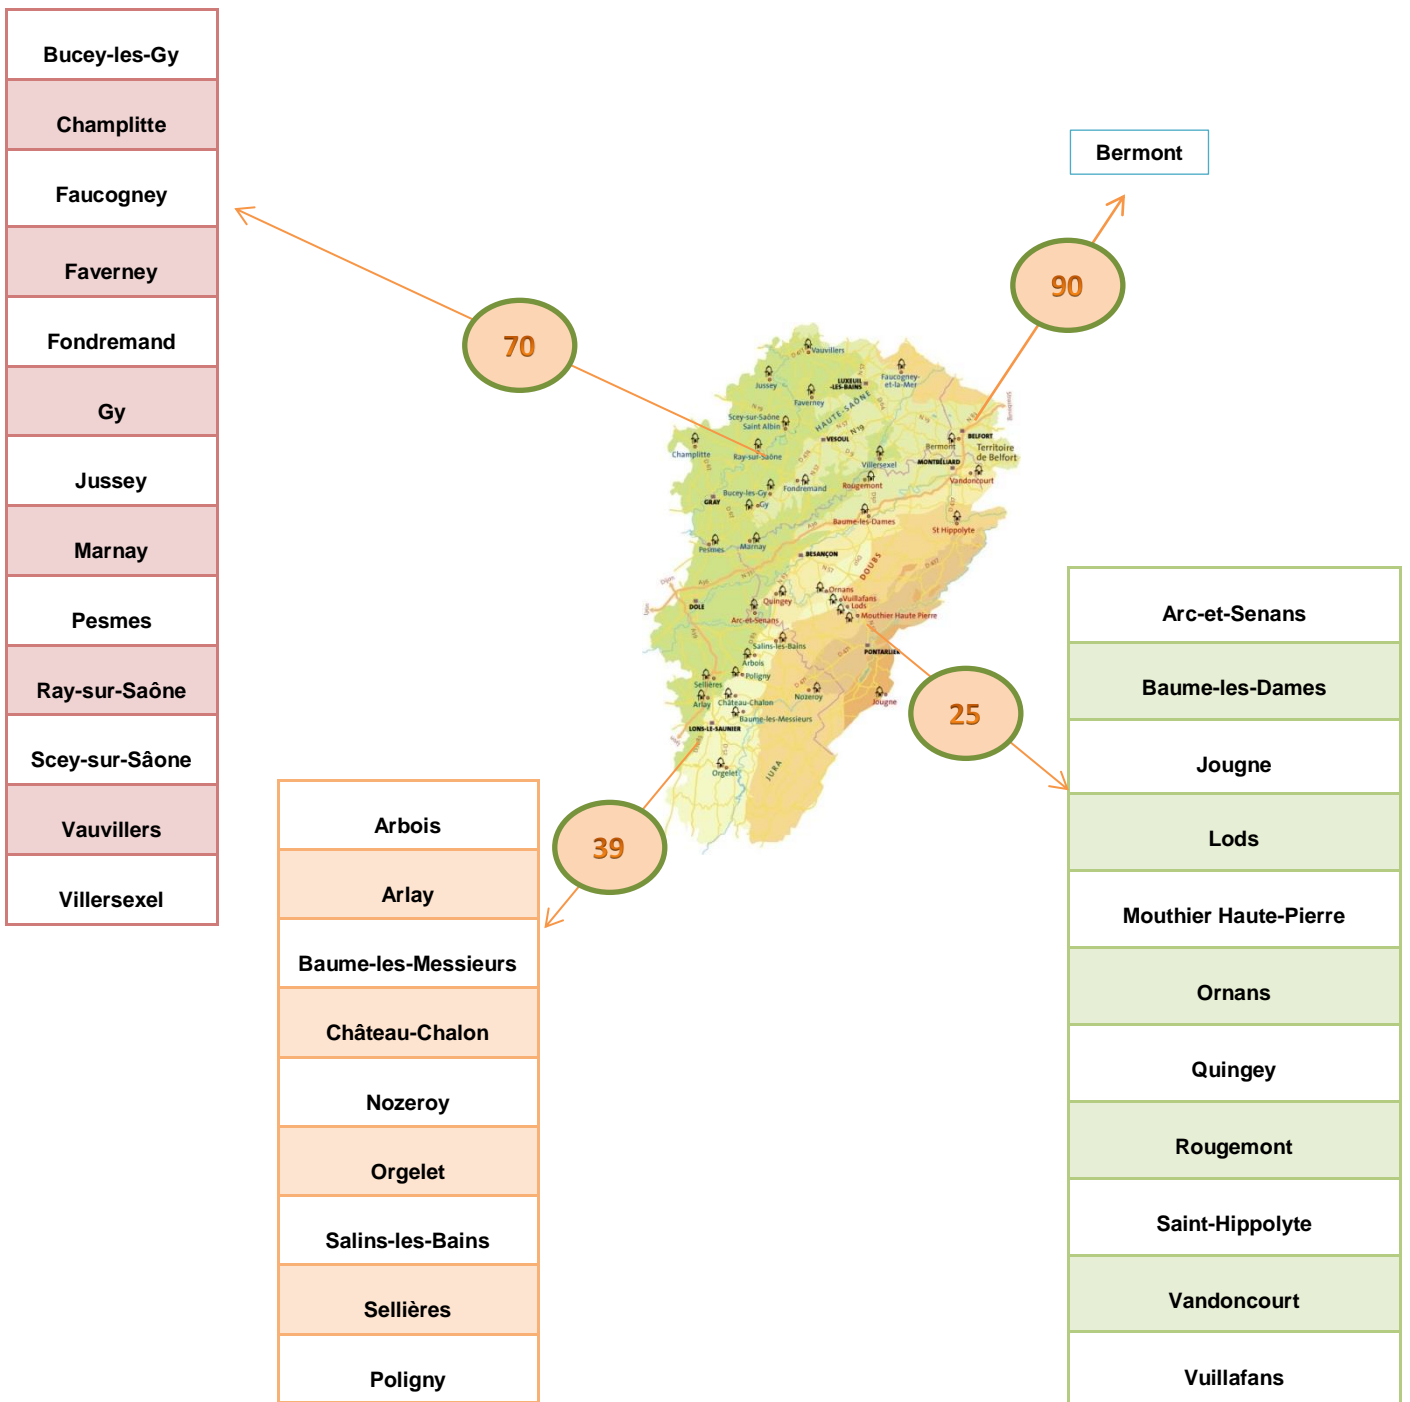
| Bucey-les-Gy |
|---|
| Champlitte |
| Faucogney |
| Faverney |
| Fondremand |
| Gy |
| Jussey |
| Marnay |
| Pesmes |
| Ray-sur-Saône |
| Scey-sur-Sâone |
| Vauvillers |
| Villersexel |

70

Bermont

90

Vauvillers Jussey LUXEUIL-LES-BAINS Faucogney-et-la-Mer Faverney HAUTE-SAÔNE Scey-sur-Saône Saint Albin VESOUL Champlitte Ray-sur-Saône Villersexel Bermont BELFORT Territoire de Belfort MONTBÉLIARD Vandoncourt Bucey-les-Gy GRAY Gy Fondremand Rougemont Baume-les-Dames St Hippolyte Pesmes Marnay BESANÇON DOUBS DOLE Quingey Ornans Vuillafans Lods Mouthier Haute Pierre Arc-et-Senans Salins-les-Bains Arbois Poligny PONTARLIER Sellières Arlay Château-Chalon Nozeroy Jougne Baume-les-Messieurs LONS-LE-SAUNIER Orgelet JURA

25

| Arc-et-Senans |
|---|
| Baume-les-Dames |
| Jougne |
| Lods |
| Mouthier Haute-Pierre |
| Ornans |
| Quingey |
| Rougemont |
| Saint-Hippolyte |
| Vandoncourt |
| Vuillafans |

39

| Arbois |
|---|
| Arlay |
| Baume-les-Messieurs |
| Château-Chalon |
| Nozeroy |
| Orgelet |
| Salins-les-Bains |
| Sellières |
| Poligny |